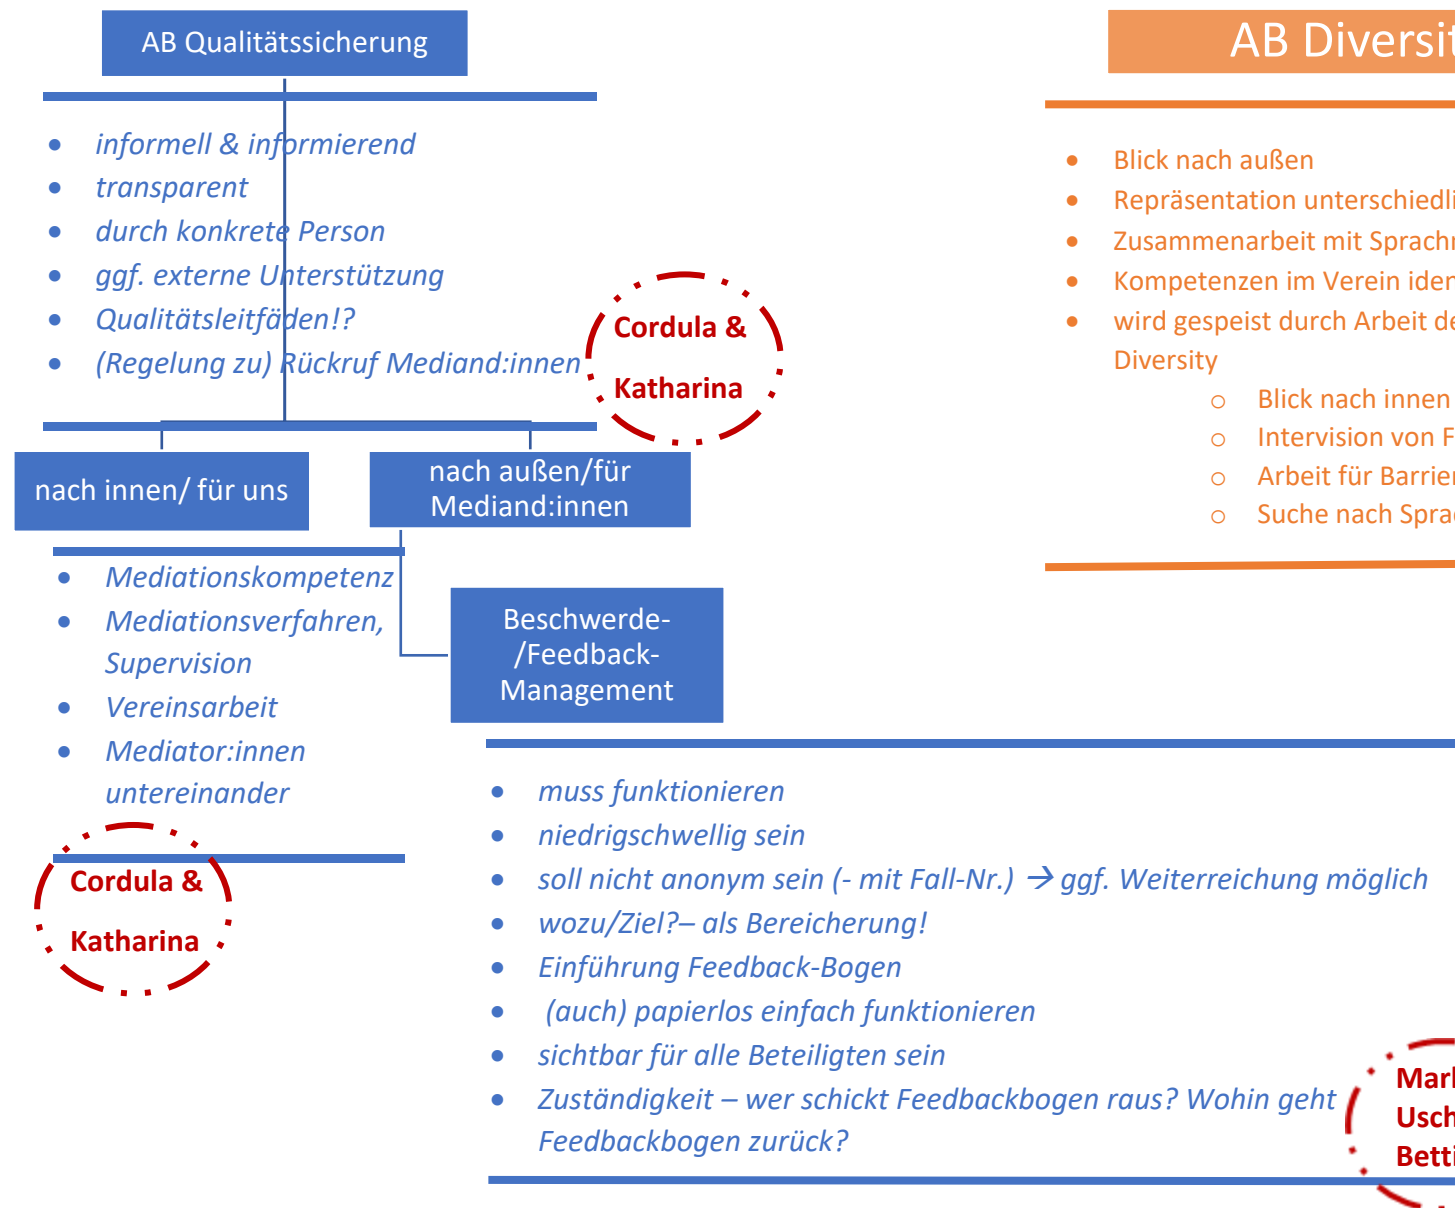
AB Qualitätssicherung

- informell & informierend
- transparent
- durch konkrete Person
- ggf. externe Unterstützung
- Qualitätsleitfäden!?
- (Regelung zu) Rückruf Mediand:innen

Cordula & Katharina

nach innen/ für uns

nach außen/für Mediand:innen

- Mediationskompetenz
- Mediationsverfahren, Supervision
- Vereinsarbeit
- Mediator:innen untereinander

Cordula & Katharina

Beschwerde-/Feedback-Management

- muss funktionieren
- niedrigschwellig sein
- soll nicht anonym sein (- mit Fall-Nr.) → ggf. Weiterreichung möglich
- wozu/Ziel?– als Bereicherung!
- Einführung Feedback-Bogen
- (auch) papierlos einfach funktionieren
- sichtbar für alle Beteiligten sein
- Zuständigkeit – wer schickt Feedbackbogen raus? Wohin geht Feedbackbogen zurück?

Mar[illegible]
Usch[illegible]
Betti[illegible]

AB Diversit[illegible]

- Blick nach außen
- Repräsentation unterschiedli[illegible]
- Zusammenarbeit mit Sprachr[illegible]
- Kompetenzen im Verein iden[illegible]
- wird gespeist durch Arbeit de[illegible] Diversity
  - Blick nach innen
  - Intervision von F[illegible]
  - Arbeit für Barrier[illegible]
  - Suche nach Sprac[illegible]